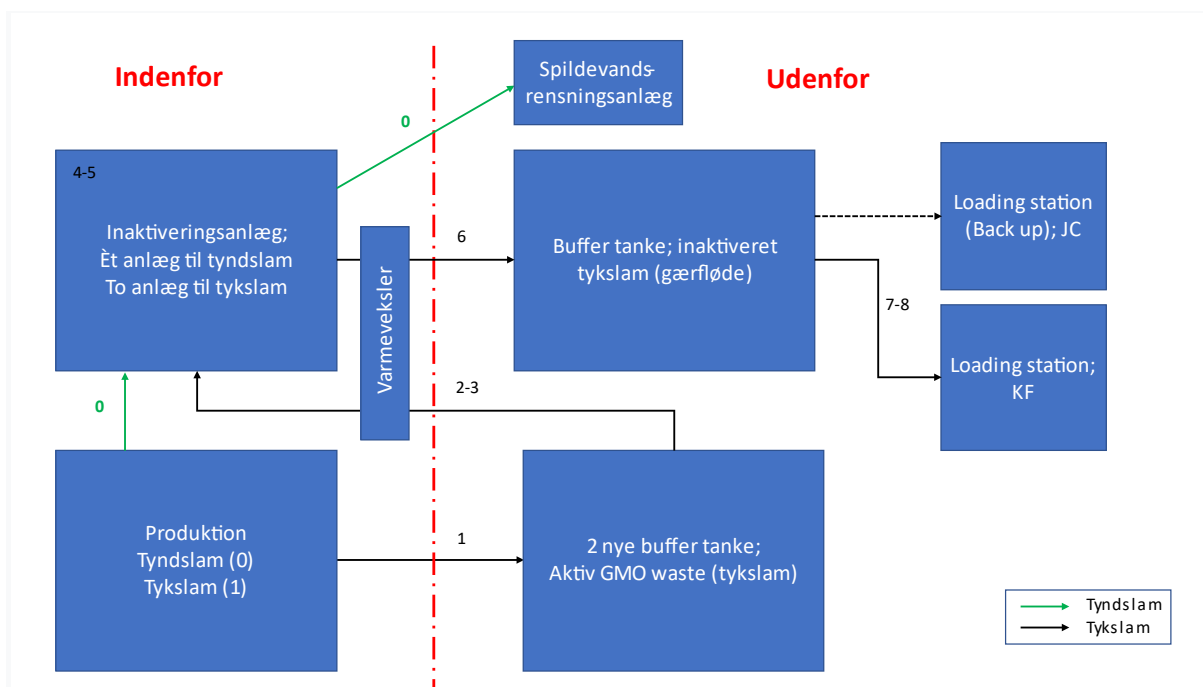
Indenfor

Udenfor

Spildevandsrensningsanlæg

0

4-5

Inaktiveringsanlæg;
Èt anlæg til tyndslam
To anlæg til tykslam

Varmeveksler

6

Buffer tanke; inaktiveret tykslam (gærfløde)

Loading station (Back up); JC

7-8

Loading station; KF

2-3

0

Produktion
Tyndslam (0)
Tykslam (1)

1

2 nye buffer tanke;
Aktiv GMO waste (tykslam)

Tyndslam
Tykslam